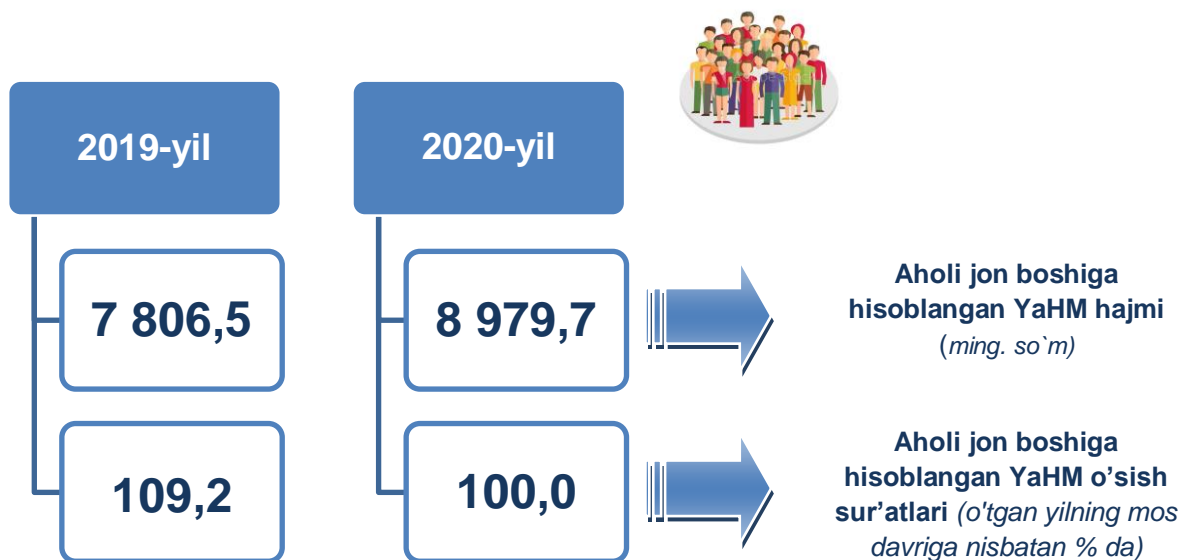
2019-yil

7 806,5

109,2

2020-yil

8 979,7

100,0

Aholi jon boshiga hisoblangan YaHM hajmi (ming. so`m)

Aholi jon boshiga hisoblangan YaHM o'sish sur'atlari (o'tgan yilning mos davriga nisbatan % da)